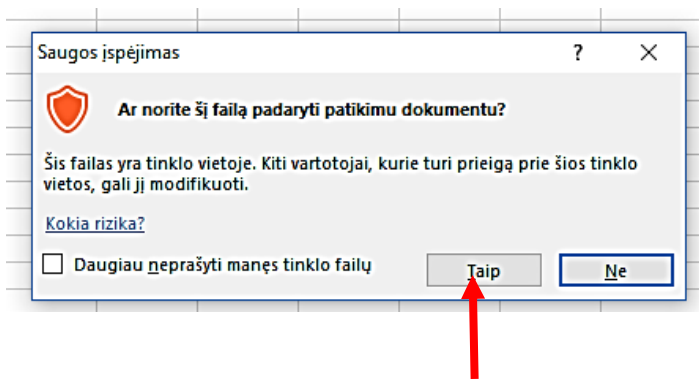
Saugos įspėjimas

?

Ar norite šį failą padaryti patikimu dokumentu?

Šis failas yra tinklo vietoje. Kiti vartotojai, kurie turi prieigą prie šios tinklo vietos, gali jį modifikuoti.

Kokia rizika?

Daugiau neprašyti manęs tinklo failų

Taip

Ne